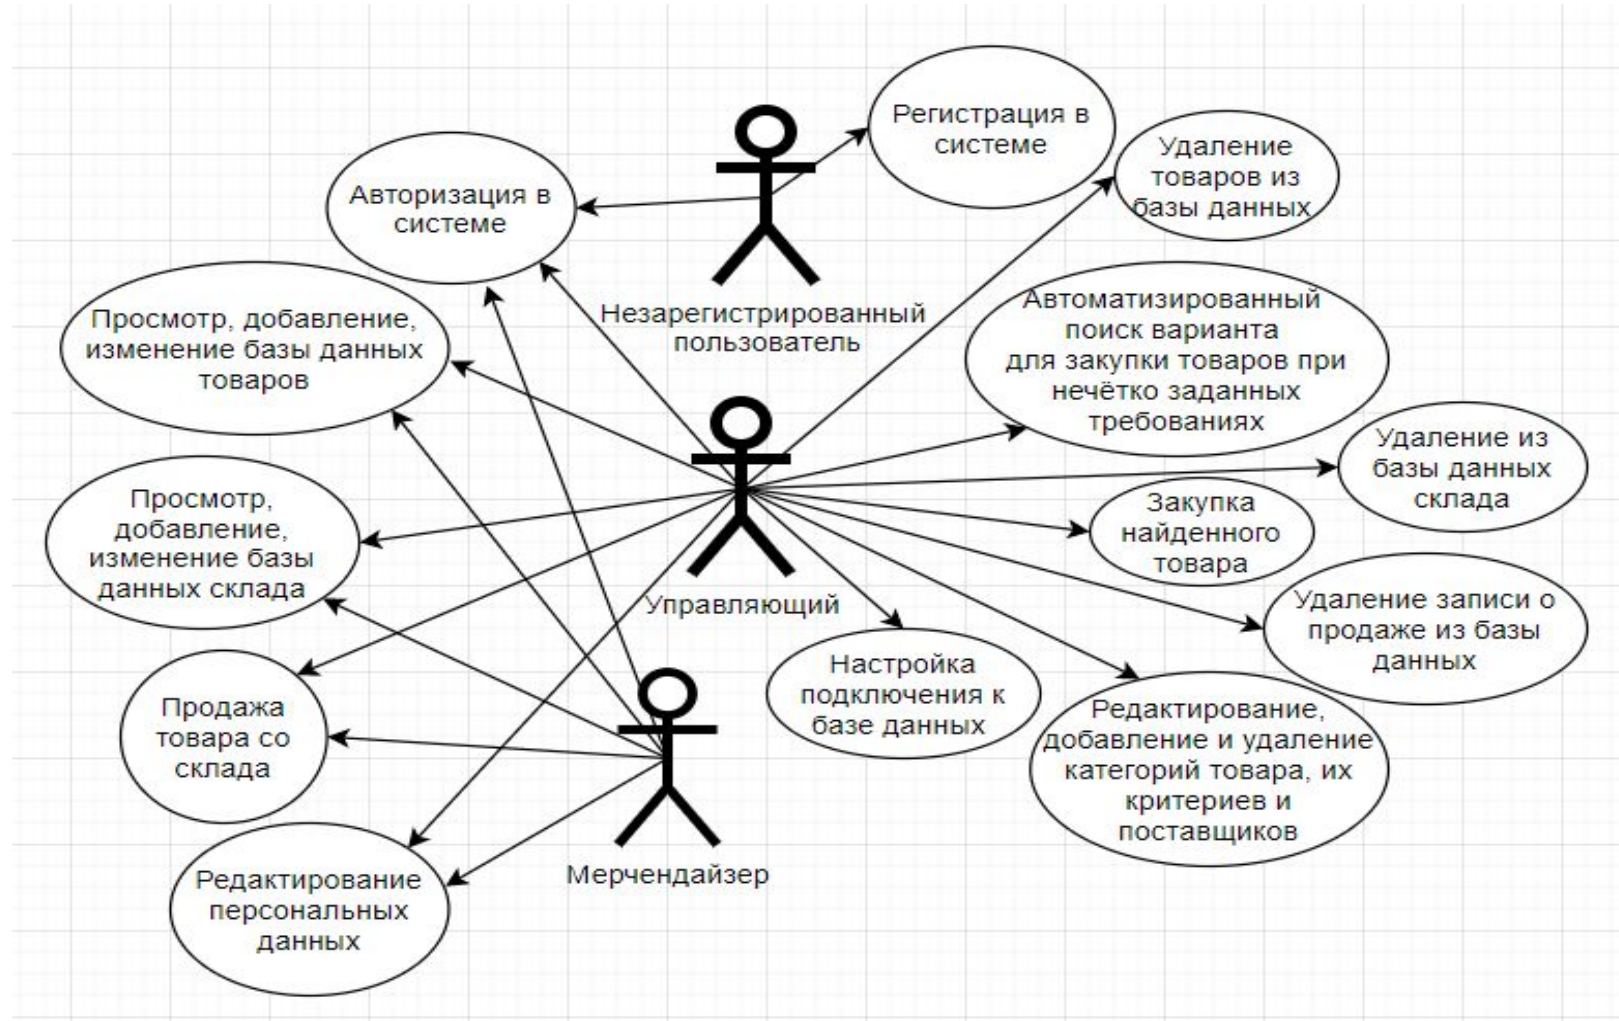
Регистрация в системе

Удаление товаров из базы данных

Авторизация в системе

Незарегистрированный пользователь

Автоматизированный поиск варианта для закупки товаров при нечётко заданных требованиях

Просмотр, добавление, изменение базы данных товаров

Удаление из базы данных склада

Просмотр, добавление, изменение базы данных склада

Закупка найденного товара

Управляющий

Удаление записи о продаже из базы данных

Настройка подключения к базе данных

Продажа товара со склада

Редактирование, добавление и удаление категорий товара, их критериев и поставщиков

Мерчендайзер

Редактирование персональных данных